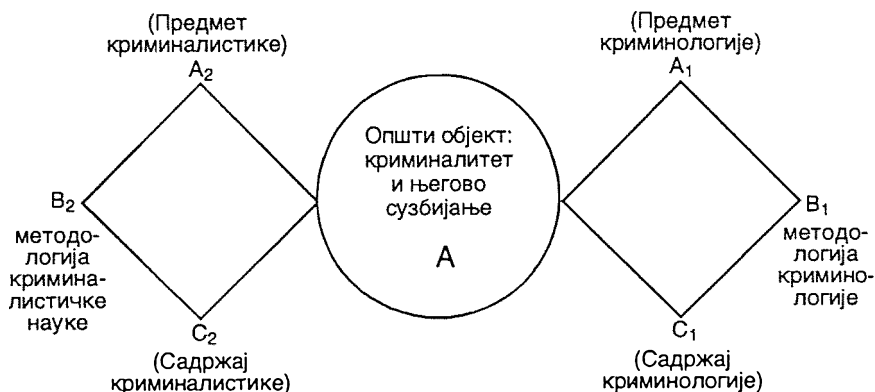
(Предмет криминалистике)
$A_2$

$B_2$
методологија криминалистичке науке

$C_2$
(Садржај криминалистике)

Општи објект: криминалитет и његово сузбијање

A

(Предмет криминологије)
$A_1$

$B_1$
методологија криминологије

$C_1$
(Садржај криминологије)